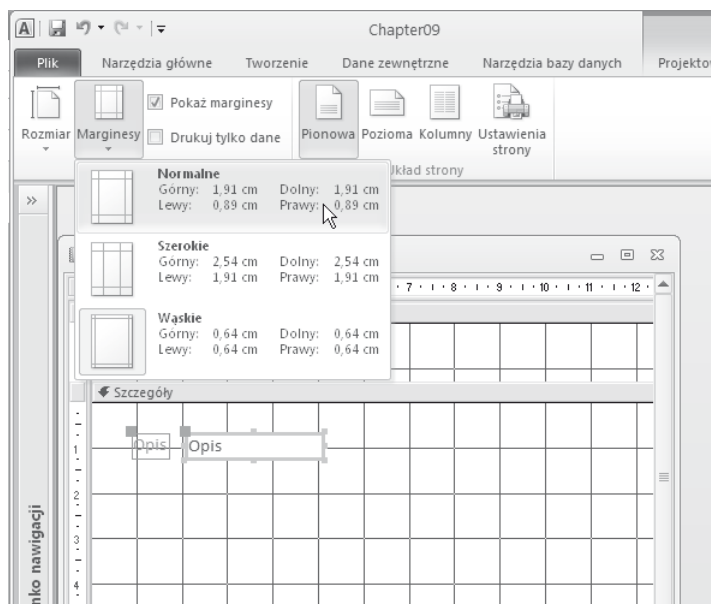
Chapter09

Plik | Narzędzia główne | Tworzenie | Dane zewnętrzne | Narzędzia bazy danych | Projektow

Rozmiar | Marginesy | Pokaż marginesy | Drukuj tylko dane | Pionowa | Pozioma | Kolumny | Ustawienia strony

Układ strony

Normalne
Górny: 1,91 cm Dolny: 1,91 cm
Lewy: 0,89 cm Prawy: 0,89 cm

Szerokie
Górny: 2,54 cm Dolny: 2,54 cm
Lewy: 1,91 cm Prawy: 1,91 cm

Wąskie
Górny: 0,64 cm Dolny: 0,64 cm
Lewy: 0,64 cm Prawy: 0,64 cm

7 · 8 · 9 · 10 · 11 · 12

Szczegóły

Opis | Opis

1
2
3
4

nko nawigacji